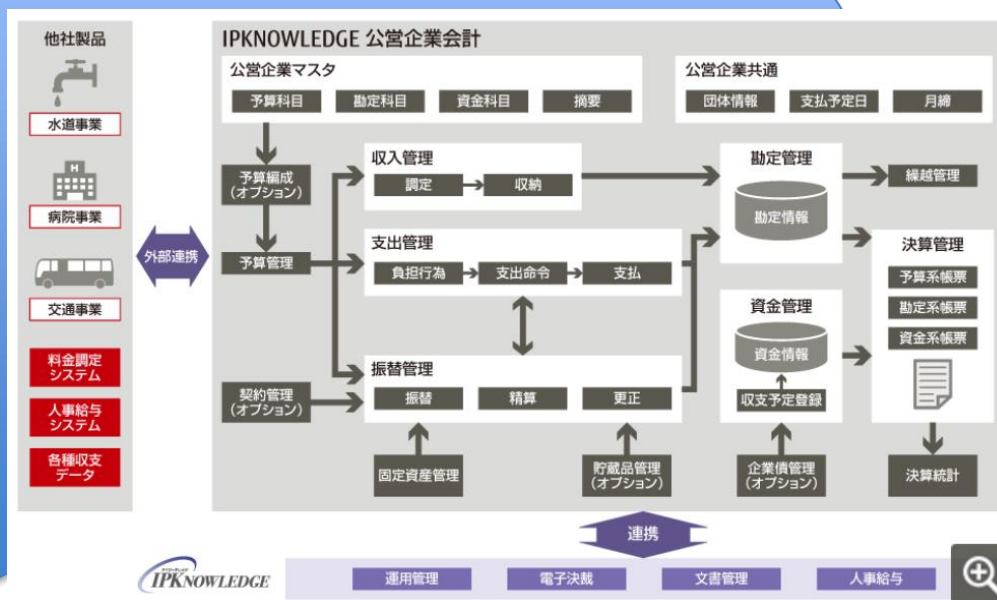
他社製品

水道事業

病院事業

交通事業

料金調定システム

人事給与システム

各種収支データ

外部連携

IPKNOWLEDGE 公営企業会計

公営企業マスタ

予算科目
勘定科目
資金科目
摘要

公営企業共通

団体情報
支払予定日
月締

予算編成（オプション）

予算管理

契約管理（オプション）

収入管理

調定
収納

支出管理

負担行為
支出命令
支払

振替管理

振替
精算
更正

固定資産管理

貯蔵品管理（オプション）

勘定管理

勘定情報

繰越管理

資金管理

資金情報

収支予定登録

企業債管理（オプション）

決算管理

予算系帳票
勘定系帳票
資金系帳票

決算統計

連携

IPKNOWLEDGE

運用管理
電子決裁
文書管理
人事給与